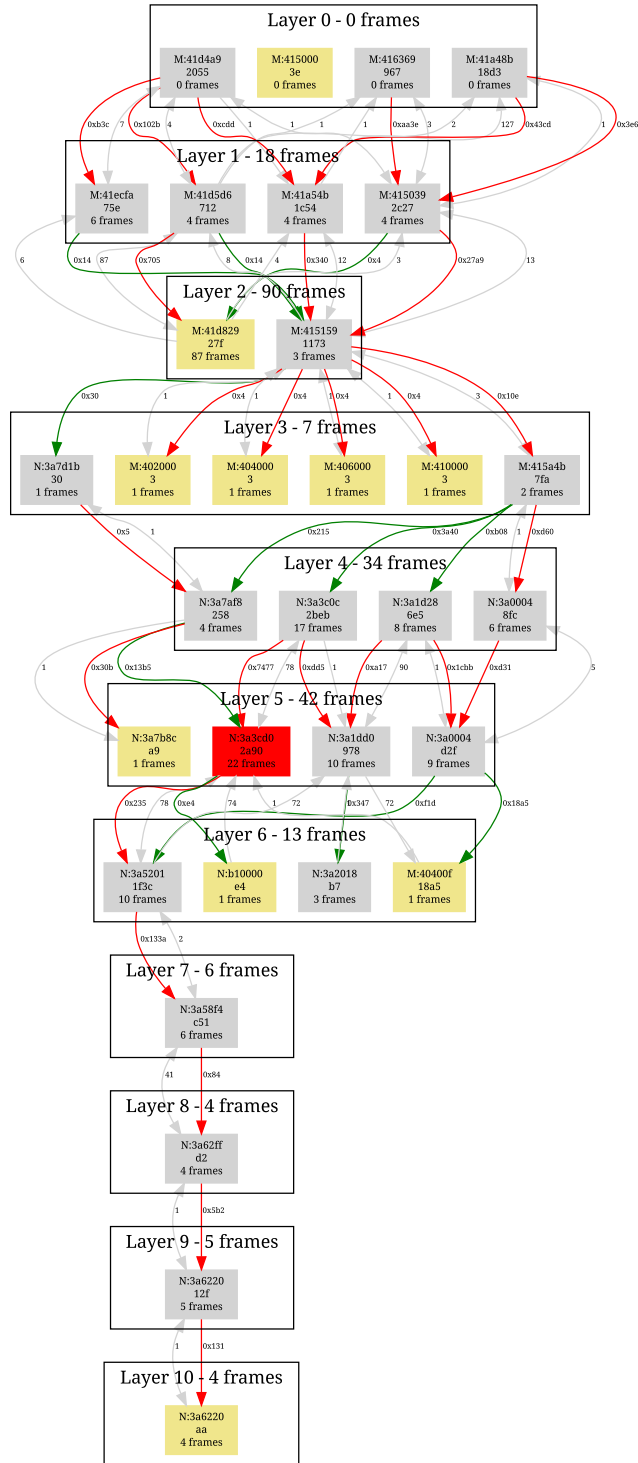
Layer 0 - 0 frames

M:41d4a9
2055
0 frames

M:415000
3e
0 frames

M:416369
967
0 frames

M:41a48b
18d3
0 frames

0xb3c 7 0x102b 4 0xcdd 1 1 1 1 0xaa3e 3 2 127 0x43cd 1 0x3e6

Layer 1 - 18 frames

M:41ecfa
75e
6 frames

M:41d5d6
712
4 frames

M:41a54b
1c54
4 frames

M:415039
2c27
4 frames

6 0x14 87 0x705 8 0x14 4 0x340 12 0x4 3 0x27a9 13

Layer 2 - 90 frames

M:41d829
27f
87 frames

M:415159
1173
3 frames

0x30 1 0x4 1 0x4 0x4 1 0x4 3 0x10e

Layer 3 - 7 frames

N:3a7d1b
30
1 frames

M:402000
3
1 frames

M:404000
3
1 frames

M:406000
3
1 frames

M:410000
3
1 frames

M:415a4b
7fa
2 frames

0x5 1 0x215 0x3a40 0xb08 1 0xd60

Layer 4 - 34 frames

N:3a7af8
258
4 frames

N:3a3c0c
2beb
17 frames

N:3a1d28
6e5
8 frames

N:3a0004
8fc
6 frames

1 0x30b 0x13b5 0x7477 78 0xdd5 1 0xa17 90 1 0x1cbb 0xd31 5

Layer 5 - 42 frames

N:3a7b8c
a9
1 frames

N:3a3cd0
2a90
22 frames

N:3a1dd0
978
10 frames

N:3a0004
d2f
9 frames

0x235 78 0xe4 74 1 72 0x347 72 0xf1d 0x18a5

Layer 6 - 13 frames

N:3a5201
1f3c
10 frames

N:b10000
e4
1 frames

N:3a2018
b7
3 frames

M:40400f
18a5
1 frames

0x133a 2

Layer 7 - 6 frames

N:3a58f4
c51
6 frames

41 0x84

Layer 8 - 4 frames

N:3a62ff
d2
4 frames

1 0x5b2

Layer 9 - 5 frames

N:3a6220
12f
5 frames

1 0x131

Layer 10 - 4 frames

N:3a6220
aa
4 frames